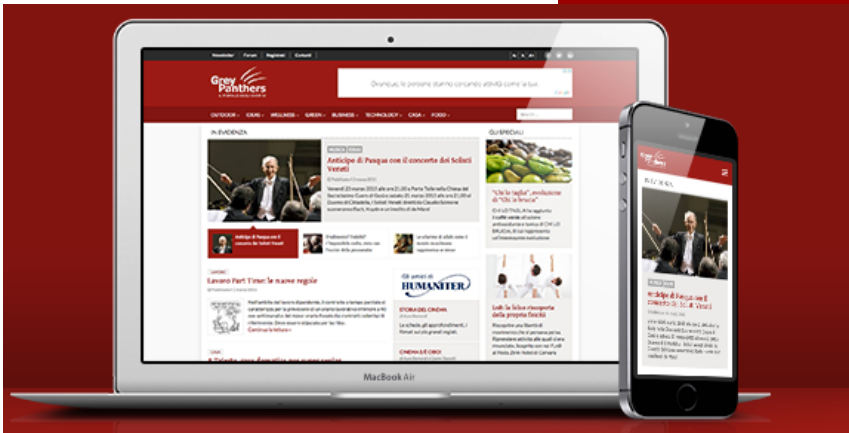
Newsletter Forum Registrati Contatti

Grey Panthers

Ovunque, le persone stanno cercando attività come la tua

OUTDOOR IDEAS WELLNESS GREEN BUSINESS TECHNOLOGY CASA FOOD

IN EVIDENZA

GLI SPECIALI

Anticipo di Pasqua con il concerto dei Solisti Veneti

"Chi la taglia", evoluzione di "Chi la trova"

Anticipo di Pasqua con il concerto dei Solisti Veneti

Lavoro Part Time: le nuove regole

Gli amici di HUMANITER

Lotta la fisica riscoperta della propria fisicità

STORIA DEL CINEMA

CINEMA E/E OGGI

MacBook Air

IN EVIDENZA

Anticipo di Pasqua con il concerto dei Solisti Veneti